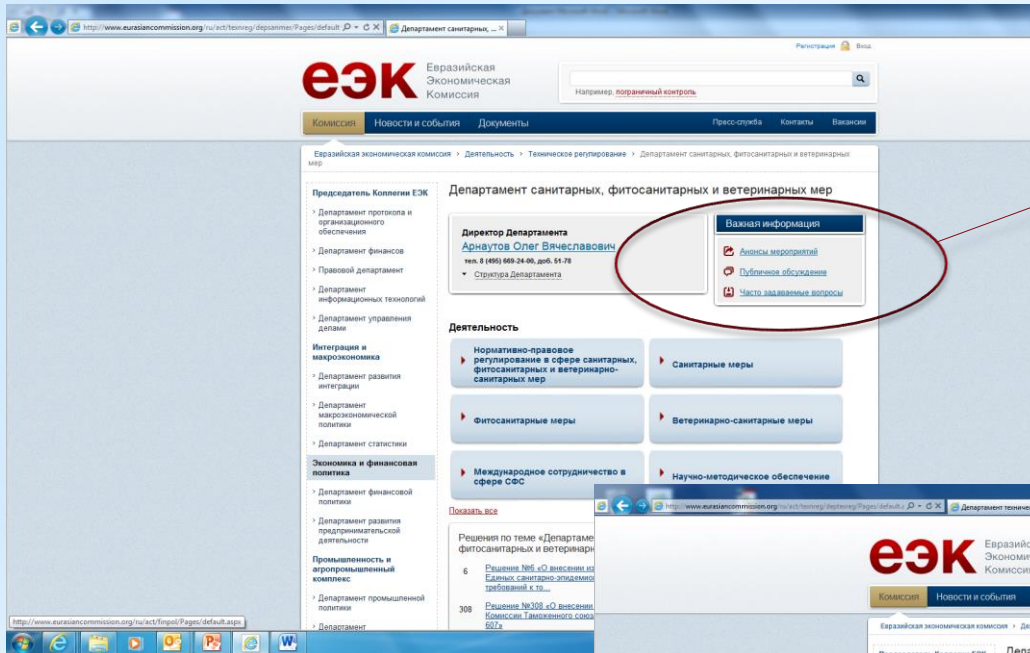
http://www.eurasiancommission.org/ru/act/texnreg/depsanmer/Pages/default
Департамент санитарных, ...

Регистрация Вход

ЕЭК Евразийская Экономическая Комиссия

Например, пограничный контроль

Комиссия Новости и события Документы Пресс-служба Контакты Вакансии

Евразийская экономическая комиссия > Деятельность > Техническое регулирование > Департамент санитарных, фитосанитарных и ветеринарных мер

Председатель Коллегии ЕЭК
Департамент протокола и организационного обеспечения
Департамент финансов
Правовой департамент
Департамент информационных технологий
Департамент управления делами
Интеграция и макроэкономика
Департамент развития интеграции
Департамент макроэкономической политики
Департамент статистики
Экономика и финансовая политика
Департамент финансовой политики
Департамент развития предпринимательской деятельности
Промышленность и агропромышленный комплекс
Департамент промышленной политики
Департамент

Департамент санитарных, фитосанитарных и ветеринарных мер

Директор Департамента
Арнаутов Олег Вячеславович
тел. 8 (495) 669-24-00, доб. 51-78
Структура Департамента

Важная информация
Анонсы мероприятий
Публичное обсуждение
Часто задаваемые вопросы

Деятельность

Нормативно-правовое регулирование в сфере санитарных, фитосанитарных и ветеринарно-санитарных мер
Санитарные меры
Фитосанитарные меры
Ветеринарно-санитарные меры
Международное сотрудничество в сфере СФС
Научно-методическое обеспечение

Показать все

Решения по теме «Департам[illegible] фитосанитарных и ветеринар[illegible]
6 Решение №6 «О внесении из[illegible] Единых санитарно-эпидемио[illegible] требований к то...
308 Решение №308 «О внесении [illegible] Комиссии Таможенного союз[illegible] 607»

http://www.eurasiancommission.org/ru/act/finpol/Pages/default.aspx

http://www.eurasiancommission.org/ru/act/texnreg/deptexreg/Pages/default.a
Департамент техничес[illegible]
ЕЭК Евразийс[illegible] Экономи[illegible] Комисси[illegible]
Комиссия Новости и события
Евразийская экономическая комиссия > Деп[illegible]